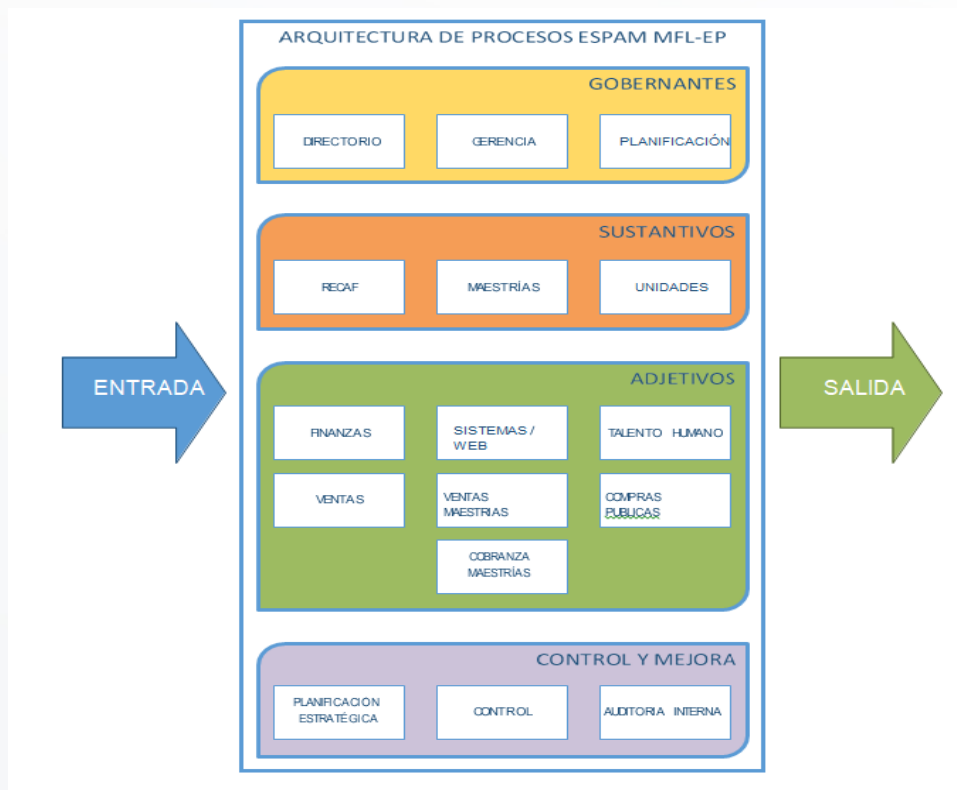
ARQUITECTURA DE PROCESOS ESPAM MFL-EP

GOBERNANTES

DIRECTORIO

GERENCIA

PLANIFICACIÓN

SUSTANTIVOS

RECAF

MAESTRÍAS

UNIDADES

ENTRADA

ADJETIVOS

SALIDA

FINANZAS

SISTEMAS / WEB

TALENTO HUMANO

VENTAS

VENTAS MAESTRIAS

COMPRAS PUBLICAS

COBRANZA MAESTRÍAS

CONTROL Y MEJORA

PLANIFICACION ESTRATÉGICA

CONTROL

AUDITORIA INTERNA